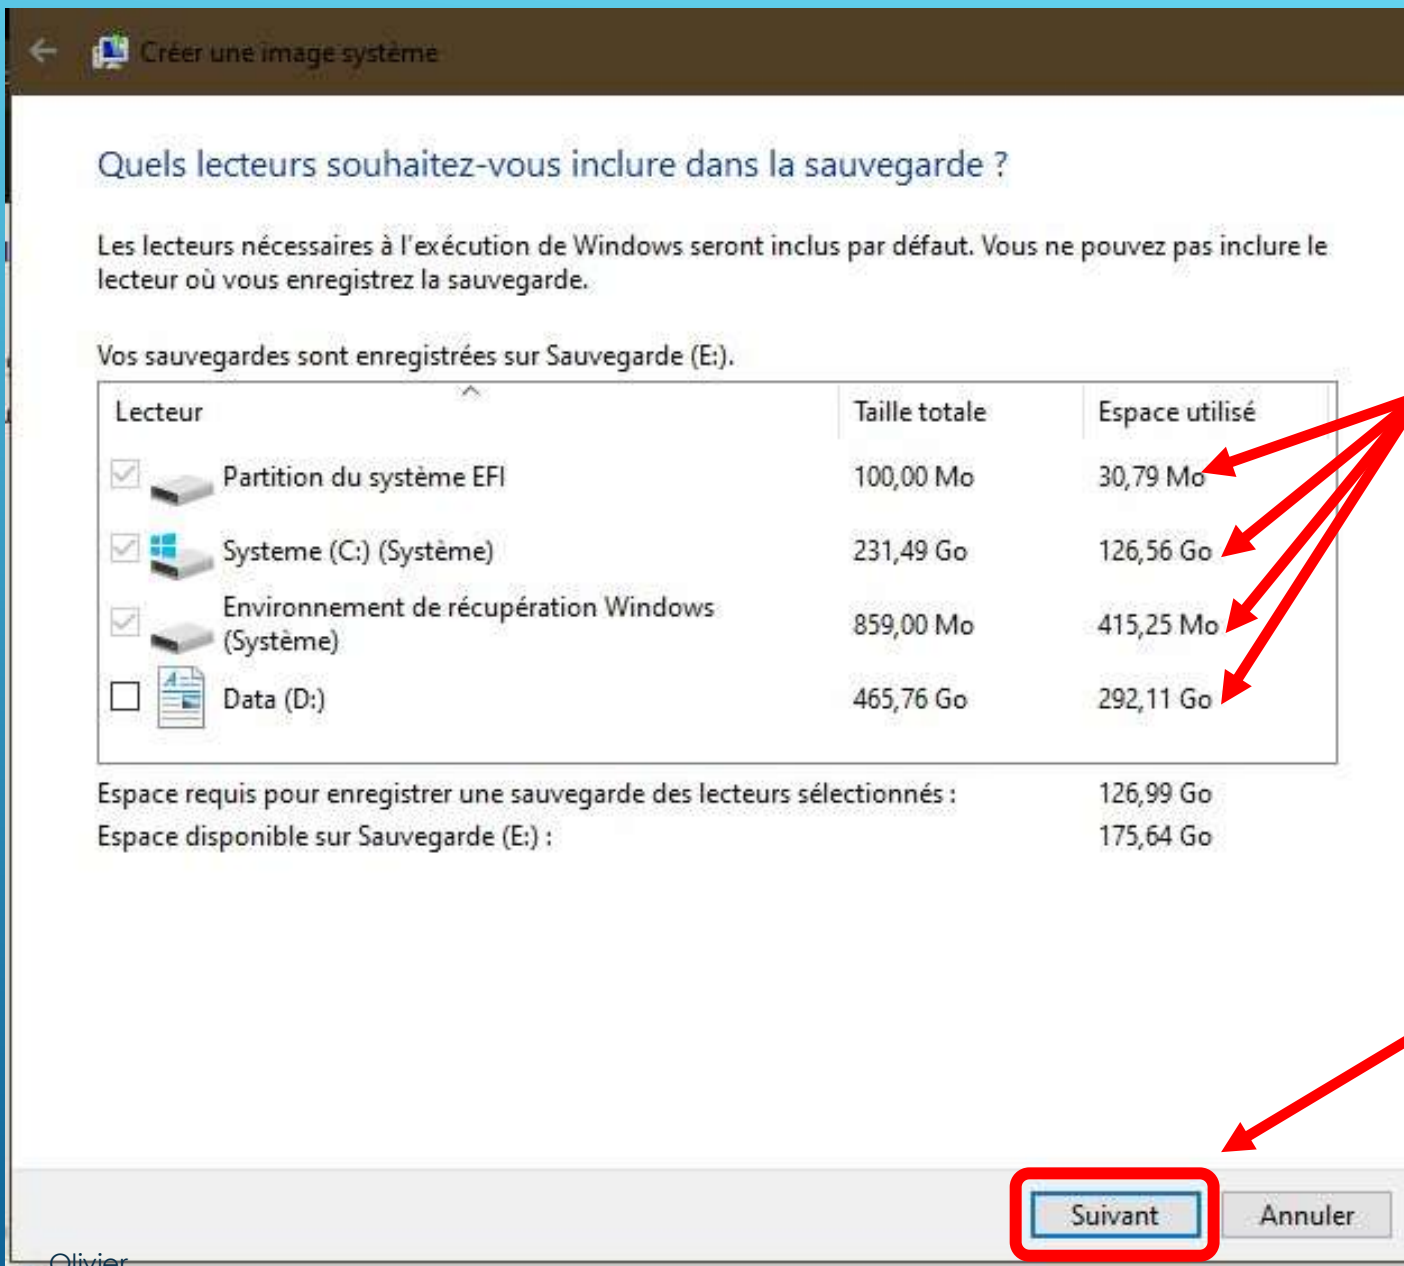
Créer une image système

Quels lecteurs souhaitez-vous inclure dans la sauvegarde ?

Les lecteurs nécessaires à l'exécution de Windows seront inclus par défaut. Vous ne pouvez pas inclure le lecteur où vous enregistrez la sauvegarde.

Vos sauvegardes sont enregistrées sur Sauvegarde (E:).

| Lecteur | Taille totale | Espace utilisé |
|---|---|---|
| Partition du système EFI | 100,00 Mo | 30,79 Mo |
| Systeme (C:) (Système) | 231,49 Go | 126,56 Go |
| Environnement de récupération Windows (Système) | 859,00 Mo | 415,25 Mo |
| Data (D:) | 465,76 Go | 292,11 Go |

Espace requis pour enregistrer une sauvegarde des lecteurs sélectionnés : 126,99 Go
Espace disponible sur Sauvegarde (E:) : 175,64 Go

Suivant
Annuler

Olivier